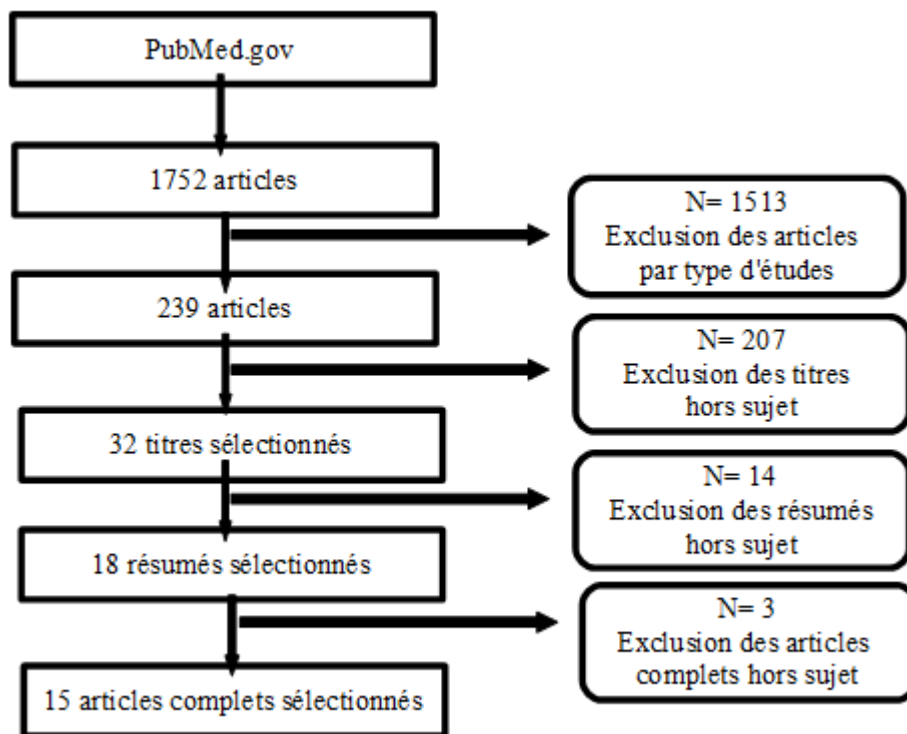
PubMed.gov

1752 articles

N= 1513
Exclusion des articles par type d'études

239 articles

N= 207
Exclusion des titres hors sujet

32 titres sélectionnés

N= 14
Exclusion des résumés hors sujet

18 résumés sélectionnés

N= 3
Exclusion des articles complets hors sujet

15 articles complets sélectionnés